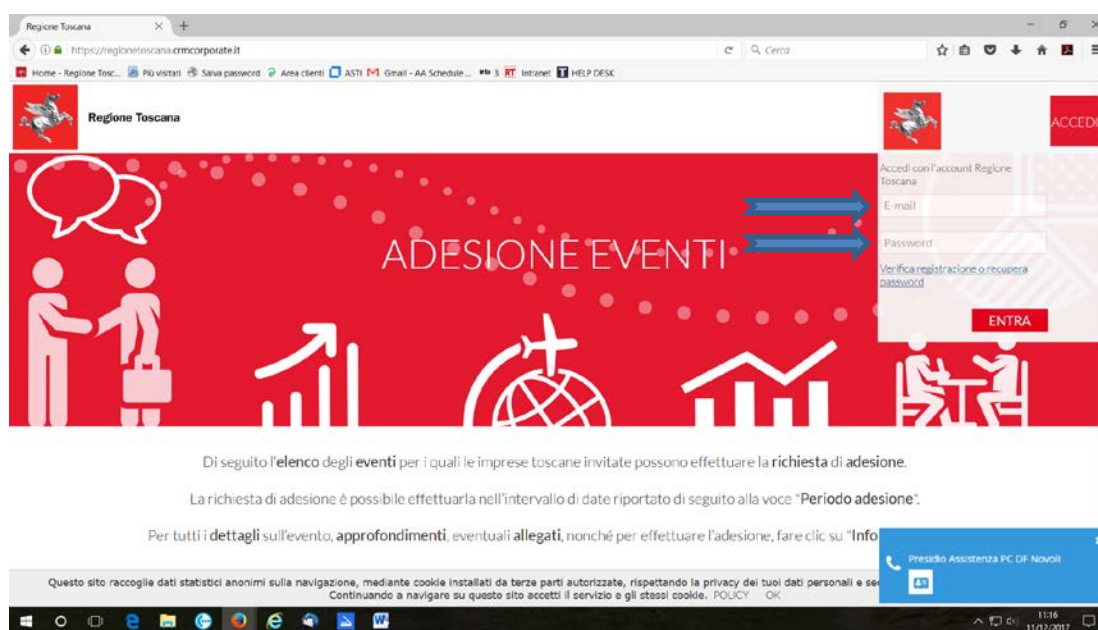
Regione Toscana ×

https://regionetoscana.crmcorporate.it

Cerca

Home - Regione Tosc... Più visitati Salva password Area clienti ASTI Gmail - AA Schedule ... 3 RT Intranet HELP DESK

Regione Toscana

ACCEDI

Accedi con l'account Regione Toscana

E-mail

Password

Verifica registrazione o recupera password

ENTRA

ADESIONE EVENTI

Di seguito l'elenco degli eventi per i quali le imprese toscane invitate possono effettuare la richiesta di adesione.

La richiesta di adesione è possibile effettuarla nell'intervallo di date riportato di seguito alla voce "Periodo adesione".

Per tutti i dettagli sull'evento, approfondimenti, eventuali allegati, nonché per effettuare l'adesione, fare clic su "Info

Presidio Assistenza PC DF Novoli

Questo sito raccoglie dati statistici anonimi sulla navigazione, mediante cookie installati da terze parti autorizzate, rispettando la privacy dei tuoi dati personali e se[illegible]
Continuando a navigare su questo sito accetti il servizio e gli stessi cookie. POLICY OK

11:16
11/12/2017